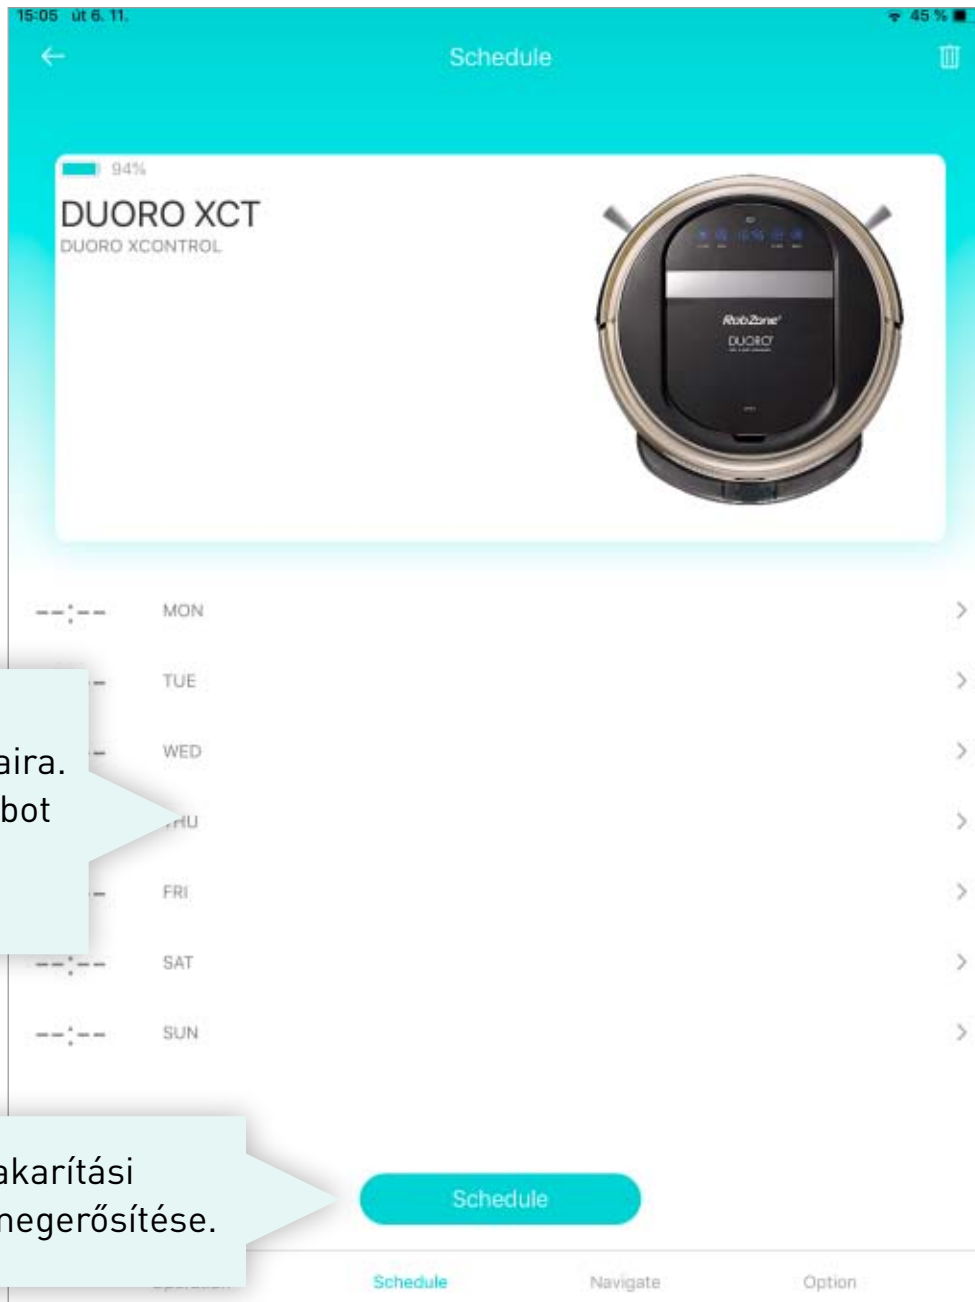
15:05 út 6. 11.

45 %

Schedule

94%

DUORO XCT

DUORO XCONTROL

RobZone

DUORO

--:--

MON

TUE

aira.
bot

WED

THU

FRI

--:--

SAT

--:--

SUN

akarítási
negerősítése.

Schedule

Operation

Schedule

Navigate

Option